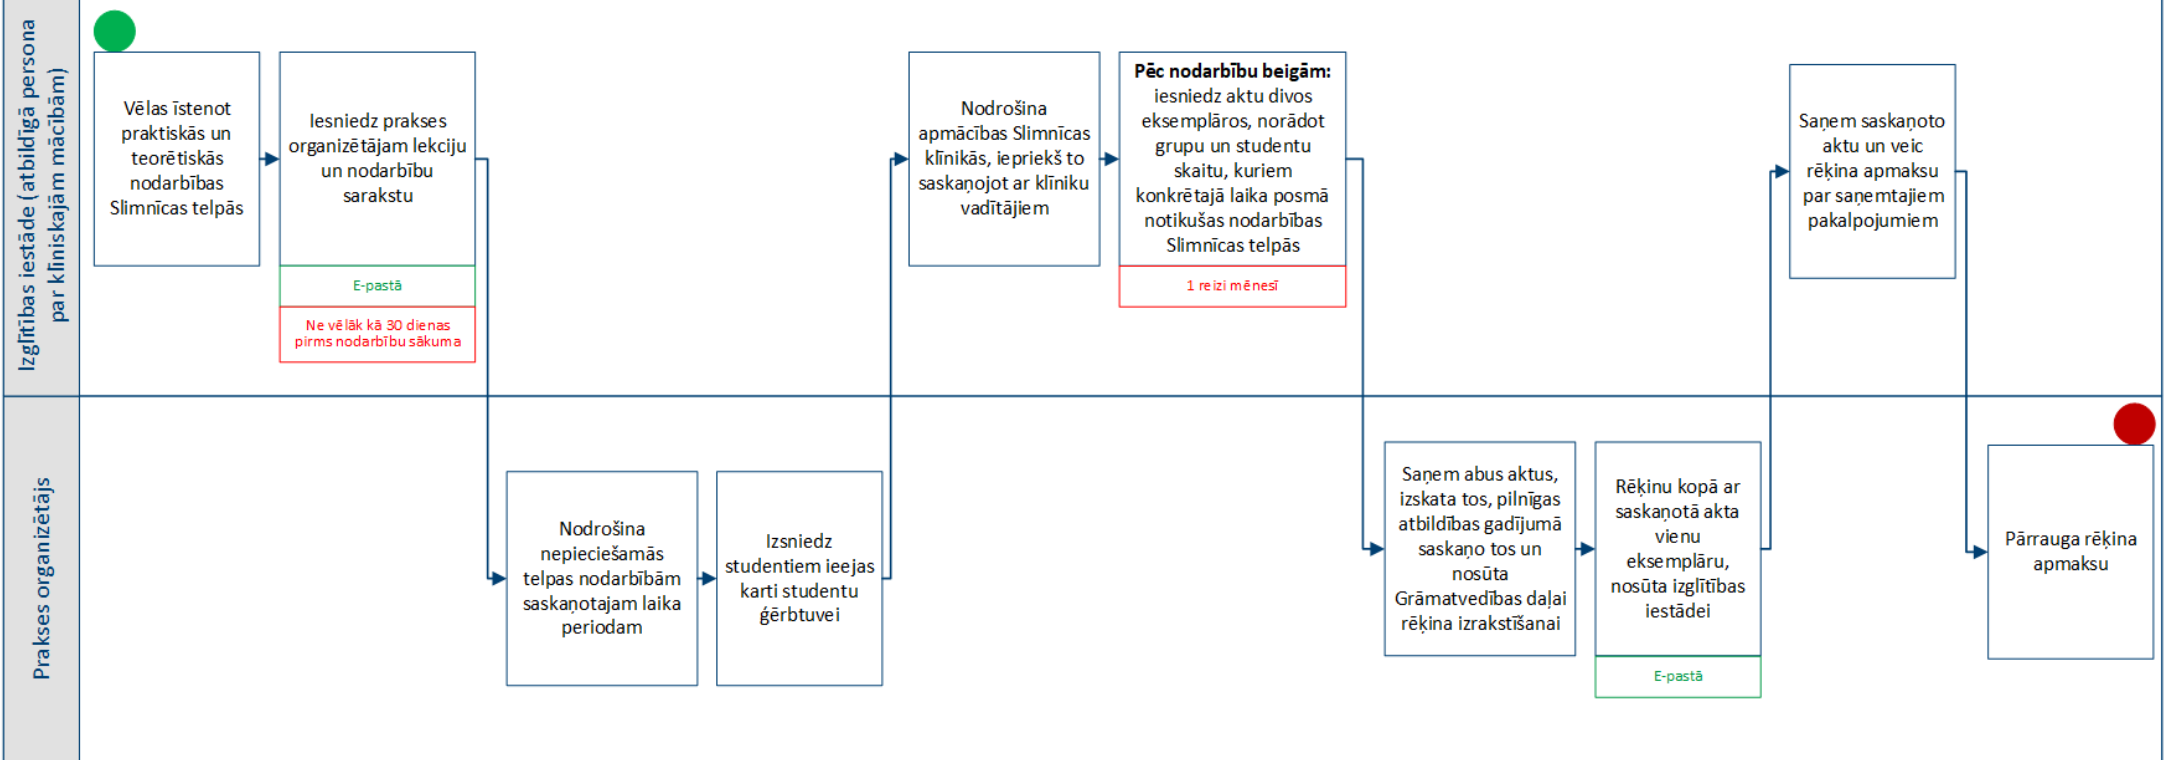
Izglītības iestāde (atbildīgā persona par kliniskajām mācībām)

Vēlas īstenot praktiskās un teorētiskās nodarbības Slimnīcas telpās

Iesniedz prakses organizētājam lekciju un nodarbību sarakstu

E-pastā

Ne vēlāk kā 30 dienas pirms nodarbību sākuma

Nodrošina apmācības Slimnīcas klīnikās, iepriekš to saskaņojot ar klīniku vadītājiem

**Pēc nodarbību beigām:** iesniedz aktu divos eksemplāros, norādot grupu un studentu skaitu, kuriem konkrētajā laika posmā notikušas nodarbības Slimnīcas telpās

1 reizi mēnesī

Saņem saskaņoto aktu un veic rēķina apmaksu par saņemtajiem pakalpojumiem

Prakses organizētājs

Nodrošina nepieciešamās telpas nodarbībām saskaņotajam laika periodam

Izsniedz studentiem ieejas karti studentu ģērbtuvei

Saņem abus aktus, izskata tos, pilnīgas atbildības gadījumā saskaņo tos un nosūta Grāmatvedības daļai rēķina izrakstīšanai

Rēķinu kopā ar saskaņotā akta vienu eksemplāru, nosūta izglītības iestādei

E-pastā

Pārrauga rēķina apmaksu